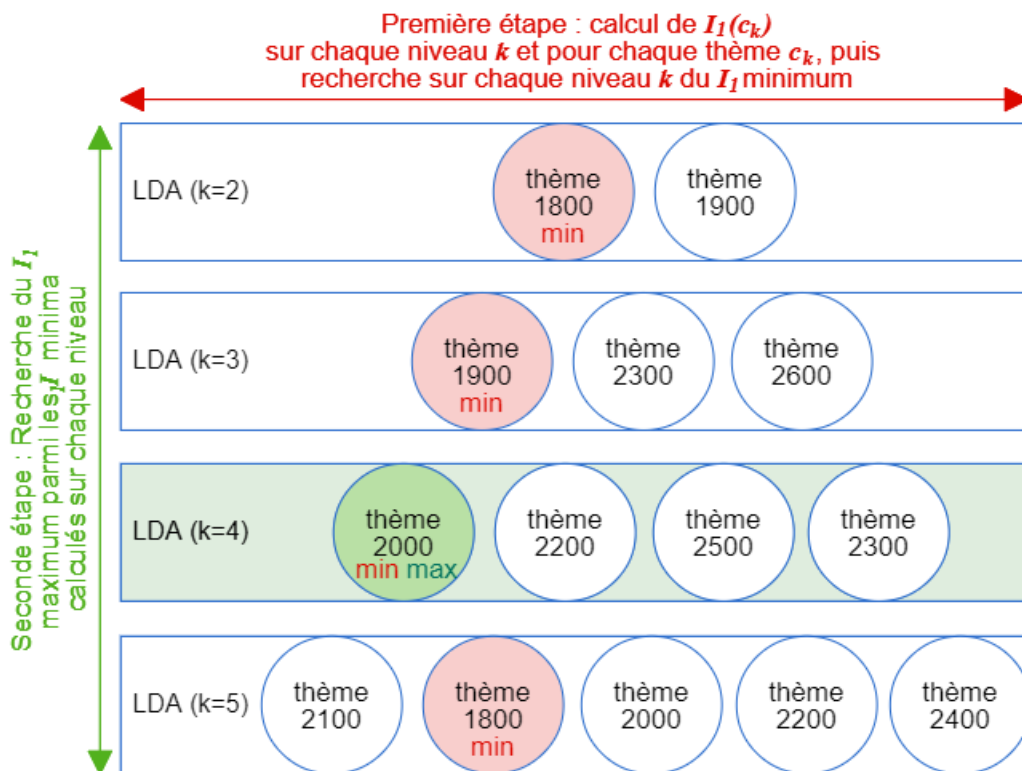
Première étape : calcul de $I_1(c_k)$ sur chaque niveau $k$ et pour chaque thème $c_k$, puis recherche sur chaque niveau $k$ du $I_1$ minimum

Seconde étape : Recherche du $I_1$ maximum parmi les $I_1$ minima calculés sur chaque niveau

LDA (k=2)
thème 1800 min
thème 1900

LDA (k=3)
thème 1900 min
thème 2300
thème 2600

LDA (k=4)
thème 2000 min max
thème 2200
thème 2500
thème 2300

LDA (k=5)
thème 2100
thème 1800 min
thème 2000
thème 2200
thème 2400